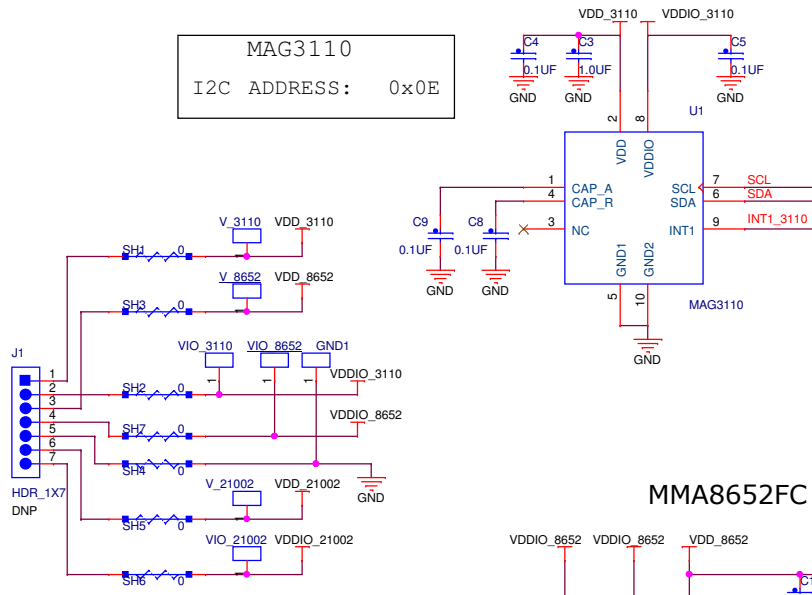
MAG3110

I2C ADDRESS: 0x0E

VDD_3110 VDDIO_3110

C4 0.1UF GND
C3 1.0UF GND
C5 0.1UF GND

U1

2 8
VDD VDDIO

1 CAP_A
4 CAP_R
3 NC

SCL 7 SCL
SDA 6 SDA
INT1 9 INT1_3110

GND1 GND2
5 10

MAG3110

GND

C9 0.1UF GND
C8 0.1UF GND

V_3110 VDD_3110
SH1 0
V_8652 VDD_8652
SH3 0

VIO_3110 VIO_8652 GND1
1 1 1

J1
1
2
3
4
5
6
7

SH2 0 VDDIO_3110
SH7 0 VDDIO_8652
SH4 0 GND

HDR_1X7
DNP

V_21002 VDD_21002
SH5 0
VIO_21002 VDDIO_21002
SH6 0

MMA8652FC

VDDIO_8652 VDDIO_8652 VDD_8652

C1